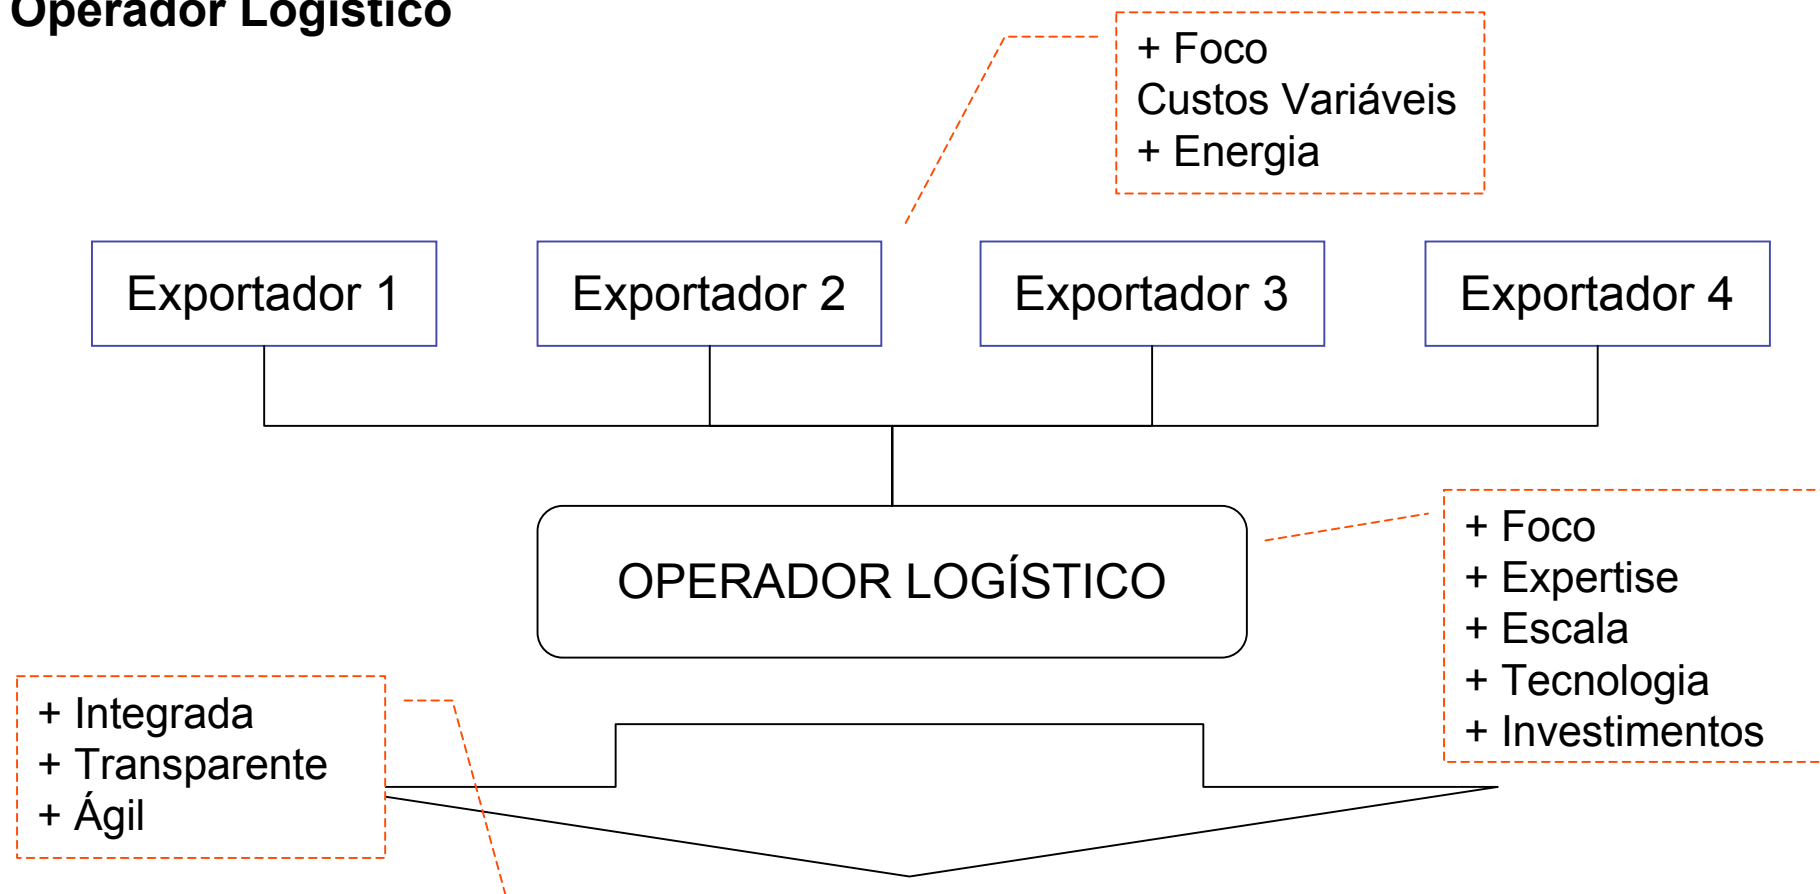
Operador Logístico

+ Foco
Custos Variáveis
+ Energia

Exportador 1

Exportador 2

Exportador 3

Exportador 4

OPERADOR LOGÍSTICO

+ Foco
+ Expertise
+ Escala
+ Tecnologia
+ Investimentos

+ Integrada
+ Transparente
+ Ágil